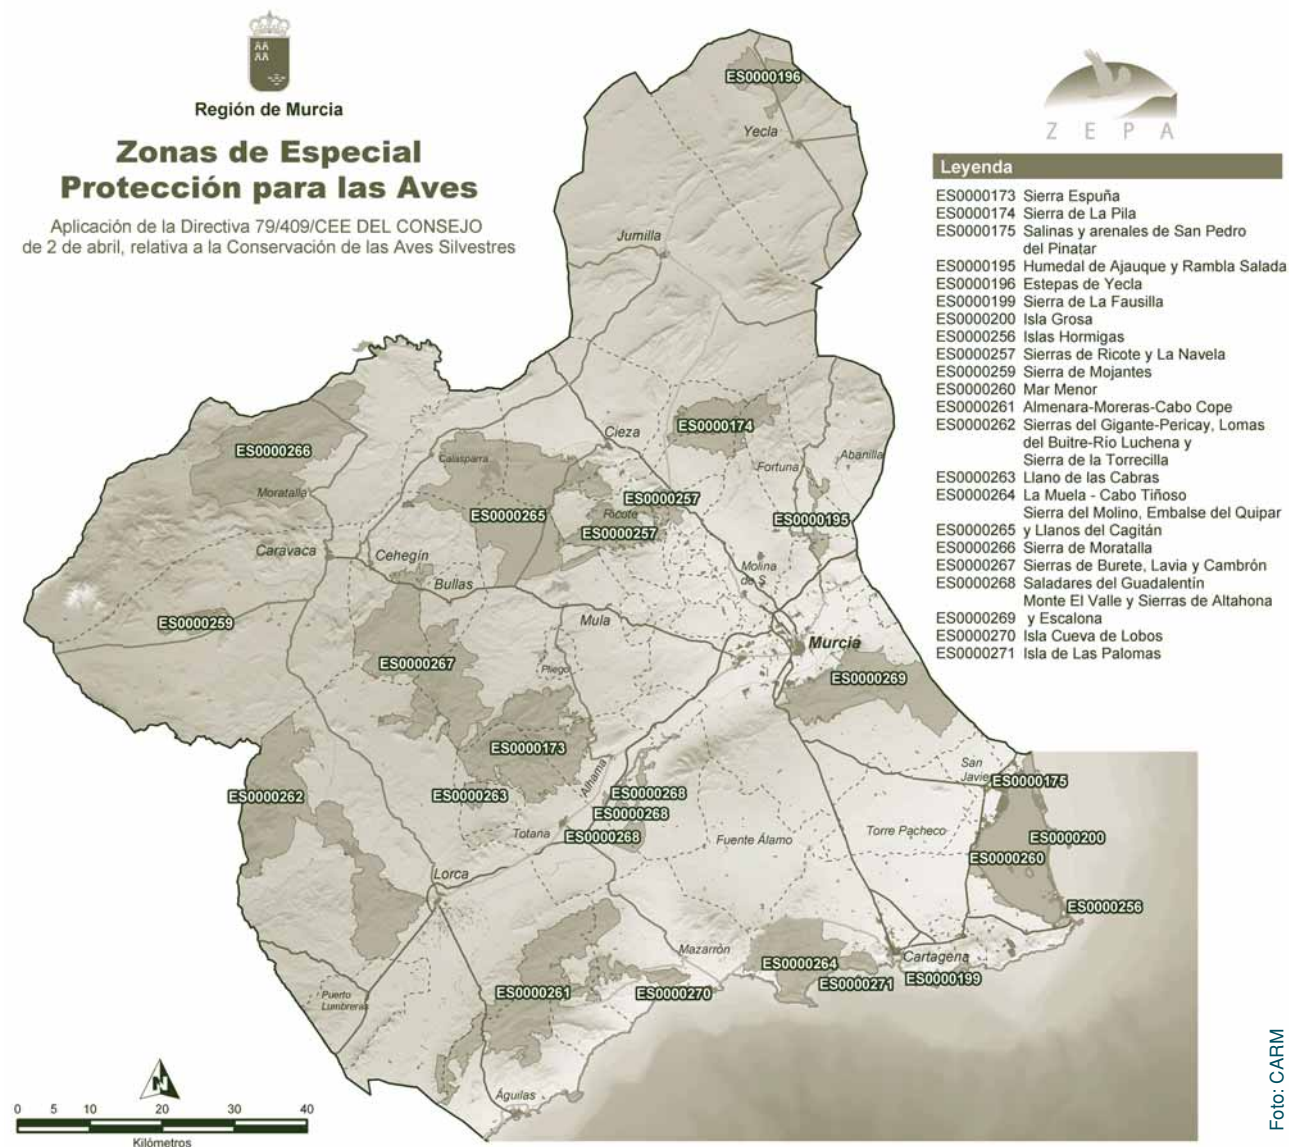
Región de Murcia

Zonas de Especial Protección para las Aves

Aplicación de la Directiva 79/409/CEE DEL CONSEJO de 2 de abril, relativa a la Conservación de las Aves Silvestres

ZEPA

Leyenda

ES0000173 Sierra Espuña
ES0000174 Sierra de La Pila
ES0000175 Salinas y arenales de San Pedro del Pinatar
ES0000195 Humedal de Ajauque y Rambla Salada
ES0000196 Estepas de Yecla
ES0000199 Sierra de La Fausilla
ES0000200 Isla Grosa
ES0000256 Islas Hormigas
ES0000257 Sierras de Ricote y La Navela
ES0000259 Sierra de Mojantes
ES0000260 Mar Menor
ES0000261 Almenara-Moreras-Cabo Cope
ES0000262 Sierras del Gigante-Pericay, Lomas del Buitre-Rio Luchena y Sierra de la Torrecilla
ES0000263 Llano de las Cabras
ES0000264 La Muela - Cabo Tiñoso
Sierra del Molino, Embalse del Quipar
ES0000265 y Llanos del Cagitán
ES0000266 Sierra de Moratalla
ES0000267 Sierras de Burete, Lavia y Cambrón
ES0000268 Saladares del Guadalentín
Monte El Valle y Sierras de Altahona
ES0000269 y Escalona
ES0000270 Isla Cueva de Lobos
ES0000271 Isla de Las Palomas

ES0000196
Yecla
Jumilla
ES0000266
Calasparra
Cieza
ES0000174
Abanilla
Fortuna
Moratalla
ES0000257
ES0000265
Ricote
ES0000257
ES0000195
Caravaca
Cehegín
Molina de S.
Bullas
ES0000259
Mula
Murcia
ES0000267
Pliego
ES0000269
ES0000173
Alhama
San Javier
ES0000175
ES0000262
ES0000263
ES0000268
ES0000268
Totana
ES0000268
Fuente Álamo
Torre Pacheco
ES0000200
ES0000260
Lorca
ES0000256
Mazarrón
Cartagena
ES0000264
ES0000271
ES0000199
Puerto Lumbreras
ES0000261
ES0000270
Águilas

0 5 10 20 30 40
Kilómetros

Foto: CARM